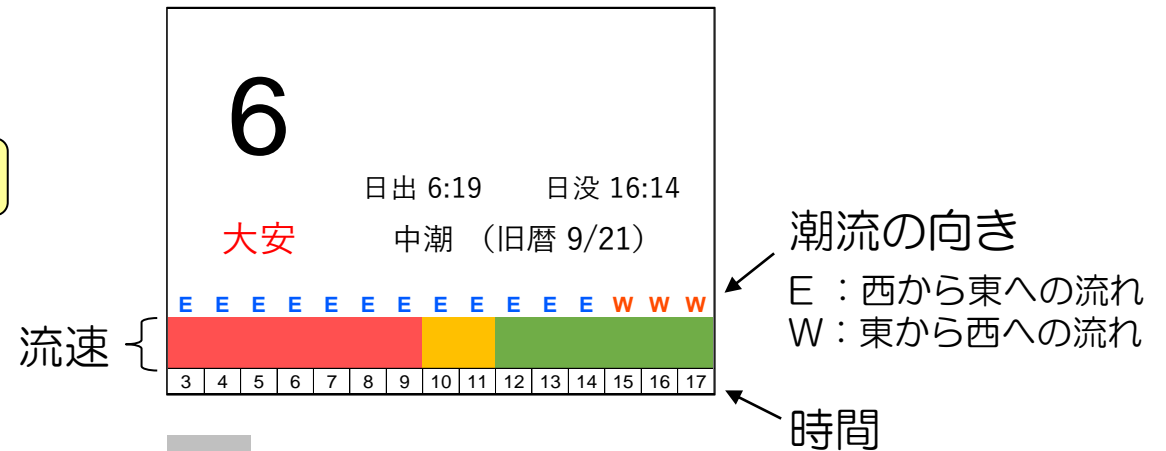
6

日出 6:19　　日没 16:14

大安　　中潮 （旧暦 9/21）

E E E E E E E E E E E E W W W

| 3 | 4 | 5 | 6 | 7 | 8 | 9 | 10 | 11 | 12 | 13 | 14 | 15 | 16 | 17 |
|---|---|---|---|---|---|---|---|---|---|---|---|---|---|---|

潮流の向き
E ：西から東への流れ
W：東から西への流れ

流速

時間